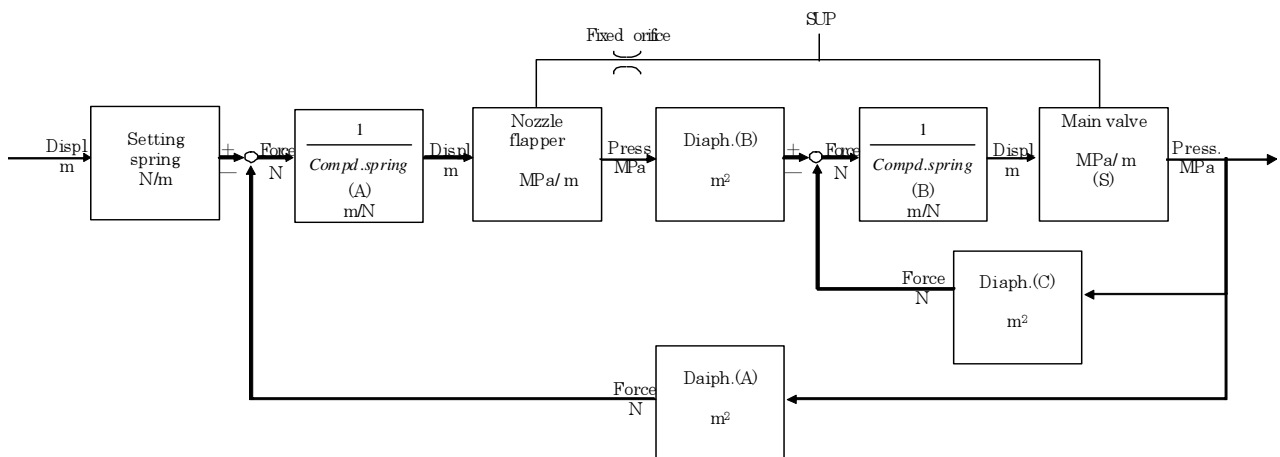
SUP

Fixed orifice

Displ
m

Setting
spring
N/m

+
—

Force
N

$\frac{1}{Compd.spring}$
(A)
m/N

Displ
m

Nozzle
flapper
MPa/ m

Press
MPa

Diaph.(B)
$m^2$

+
—

Force
N

$\frac{1}{Compd.spring}$
(B)
m/N

Displ
m

Main valve
MPa/ m
(S)

Press.
MPa

Force
N

Diaph.(C)
$m^2$

Force
N

Daiph.(A)
$m^2$